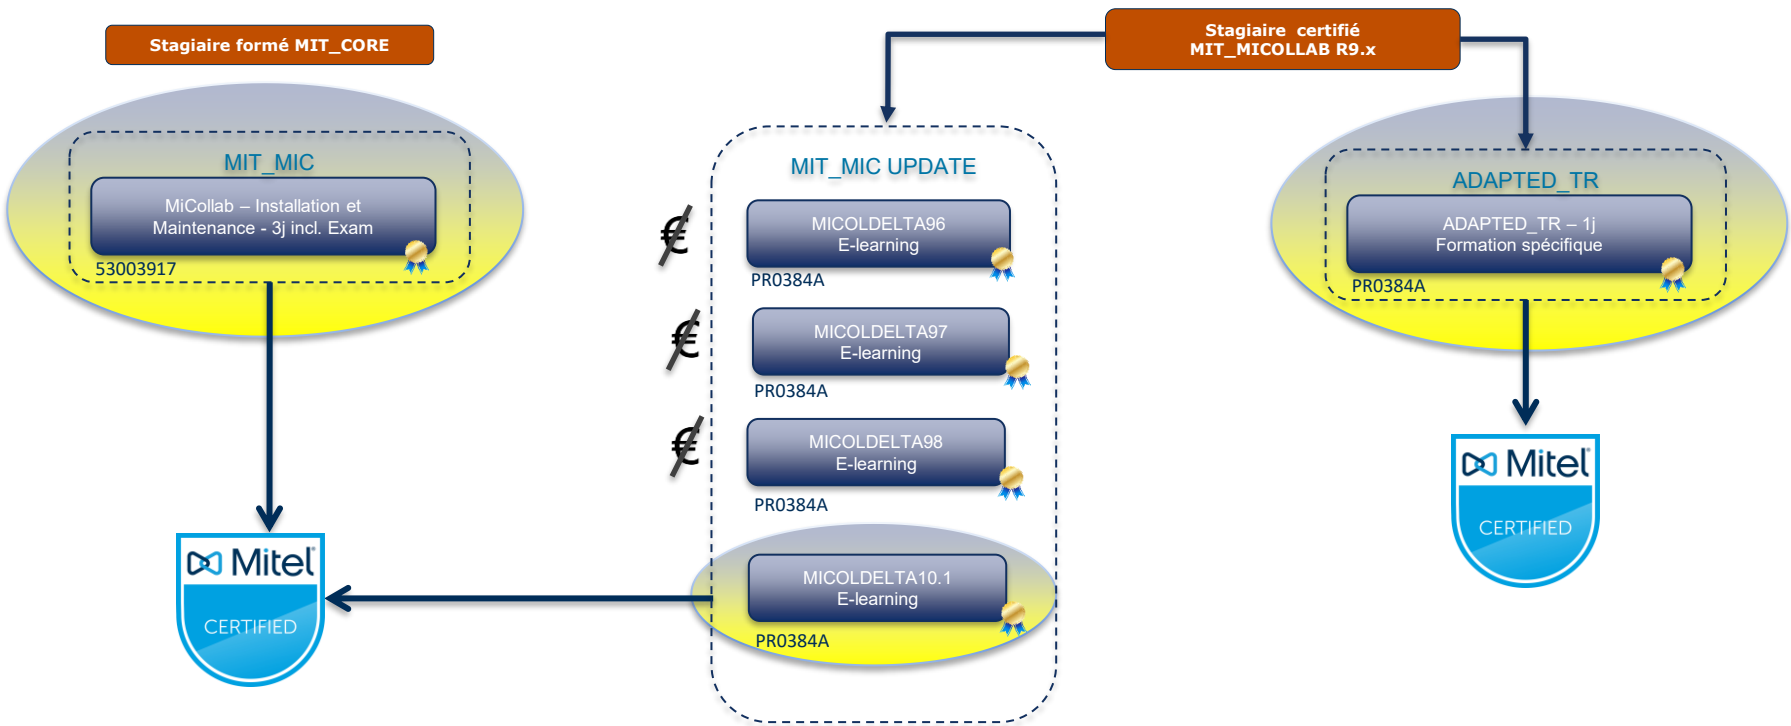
Stagiaire formé MIT_CORE

MIT_MIC

MiCollab – Installation et Maintenance - 3j incl. Exam

53003917

Mitel CERTIFIED

Stagiaire certifié MIT_MICOLLAB R9.x

MIT_MIC UPDATE

€

MICOLDELTA96 E-learning

PR0384A

€

MICOLDELTA97 E-learning

PR0384A

€

MICOLDELTA98 E-learning

PR0384A

MICOLDELTA10.1 E-learning

PR0384A

ADAPTED_TR

ADAPTED_TR – 1j Formation spécifique

PR0384A

Mitel CERTIFIED